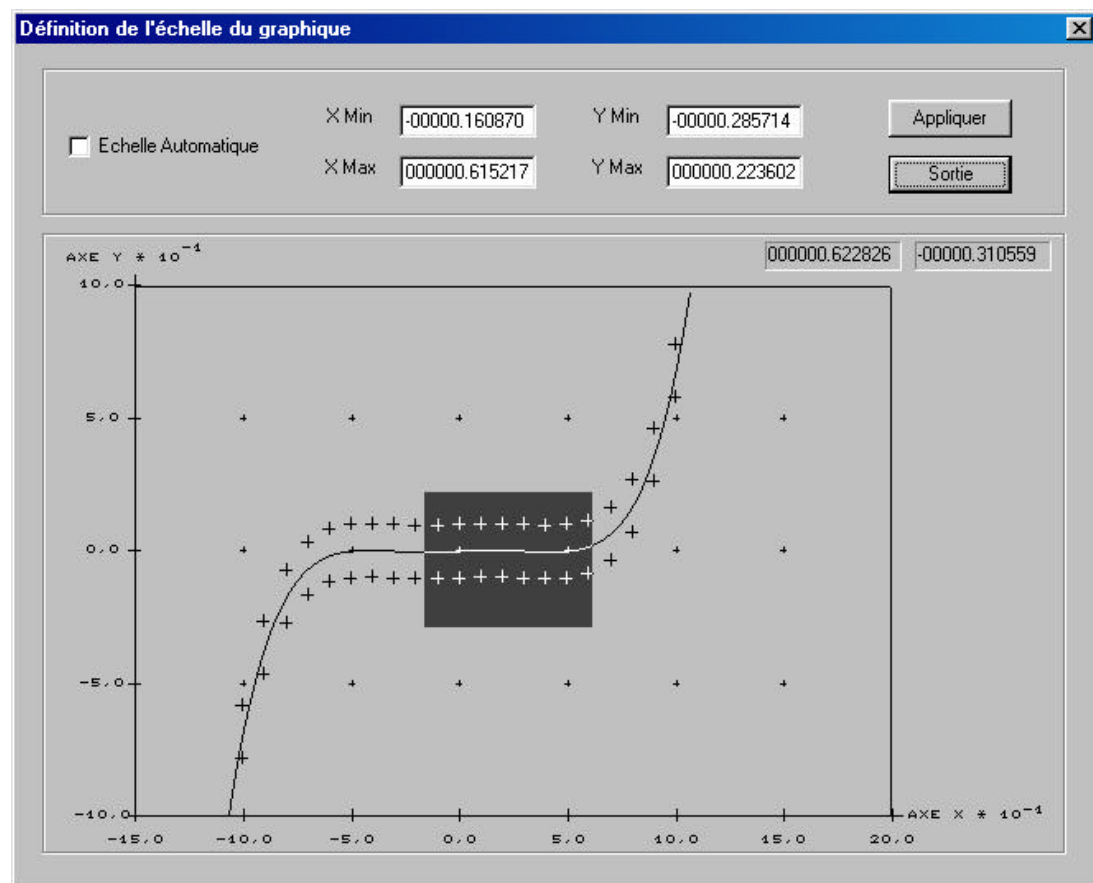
Définition de l'échelle du graphique

Echelle Automatique

X Min -00000.160870

X Max 000000.615217

Y Min -00000.285714

Y Max 000000.223602

Appliquer

Sortie

AXE Y * $10^{-1}$

000000.622826 -00000.310559

10,0

5,0

0,0

-5,0

-10,0

-15,0 -10,0 -5,0 0,0 5,0 10,0 15,0 20,0

AXE X * $10^{-1}$